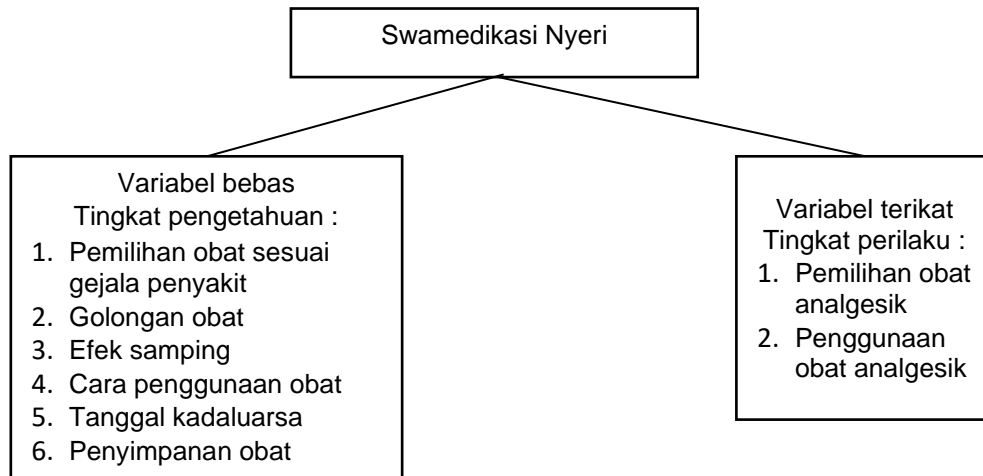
Swamedikasi Nyeri

Variabel bebas
Tingkat pengetahuan :
1. Pemilihan obat sesuai gejala penyakit
2. Golongan obat
3. Efek samping
4. Cara penggunaan obat
5. Tanggal kadaluarsa
6. Penyimpanan obat

Variabel terikat
Tingkat perilaku :
1. Pemilihan obat analgesik
2. Penggunaan obat analgesik